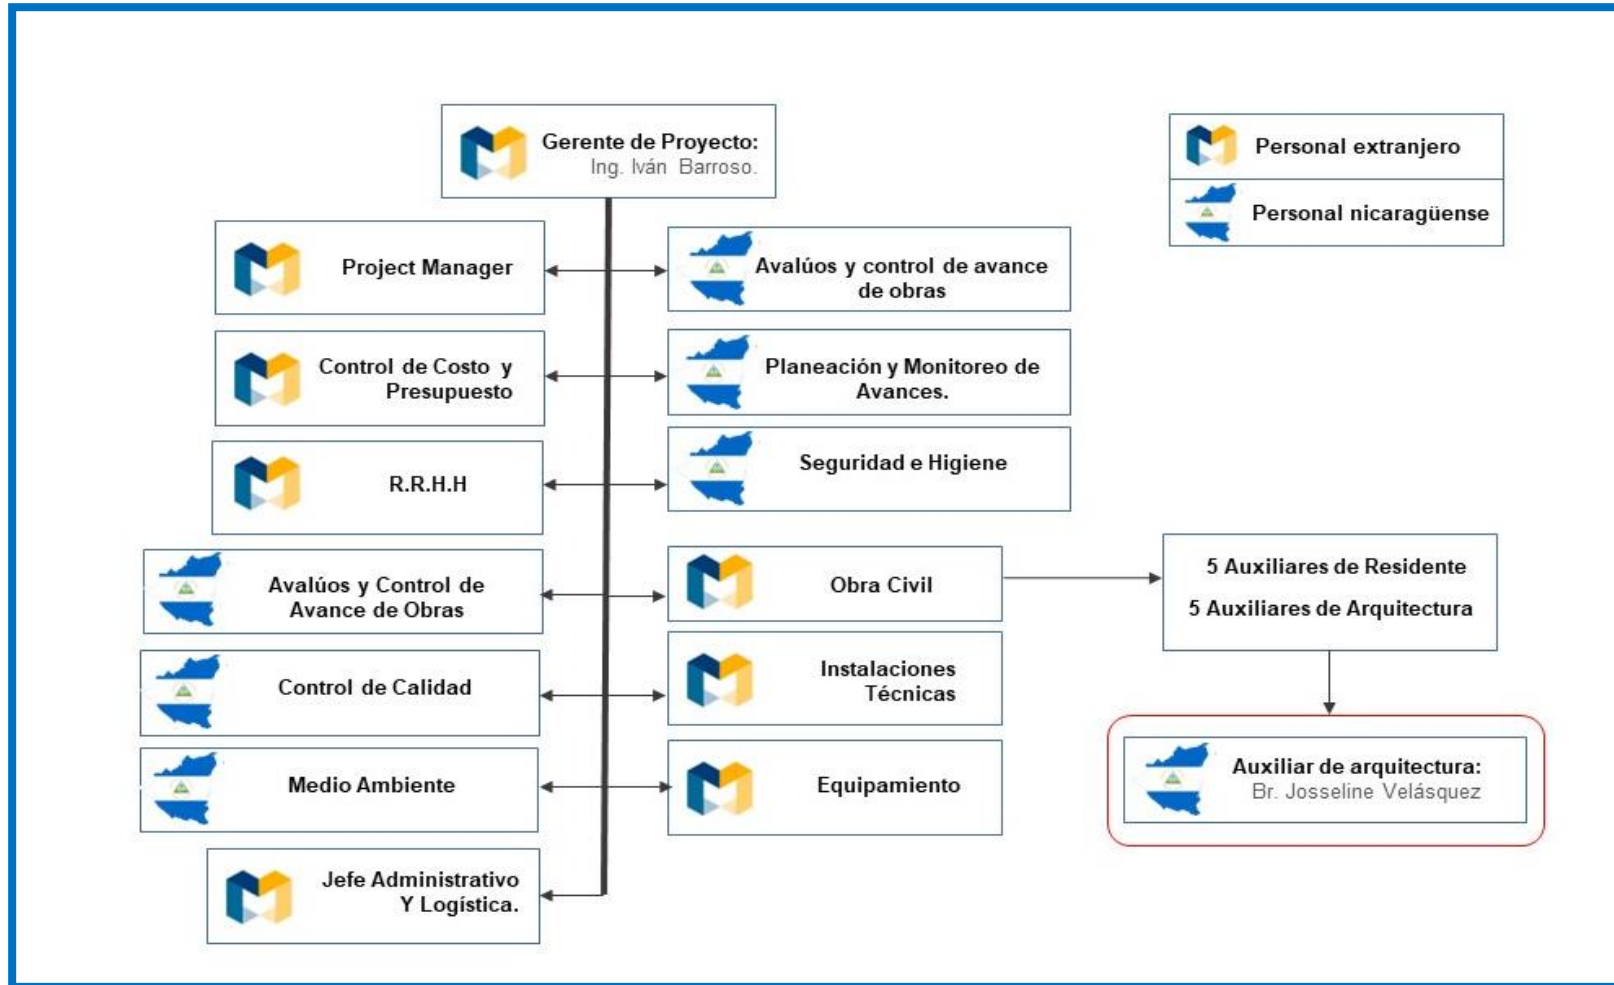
Gerente de Proyecto:
Ing. Iván Barroso.

Personal extranjero

Personal nicaragüense

Project Manager

Avalúos y control de avance de obras

Control de Costo y Presupuesto

Planeación y Monitoreo de Avances.

R.R.H.H

Seguridad e Higiene

Avalúos y Control de Avance de Obras

Obra Civil

5 Auxiliares de Residente

5 Auxiliares de Arquitectura

Control de Calidad

Instalaciones Técnicas

Medio Ambiente

Equipamiento

Auxiliar de arquitectura:
Br. Josseline Velásquez

Jefe Administrativo Y Logística.